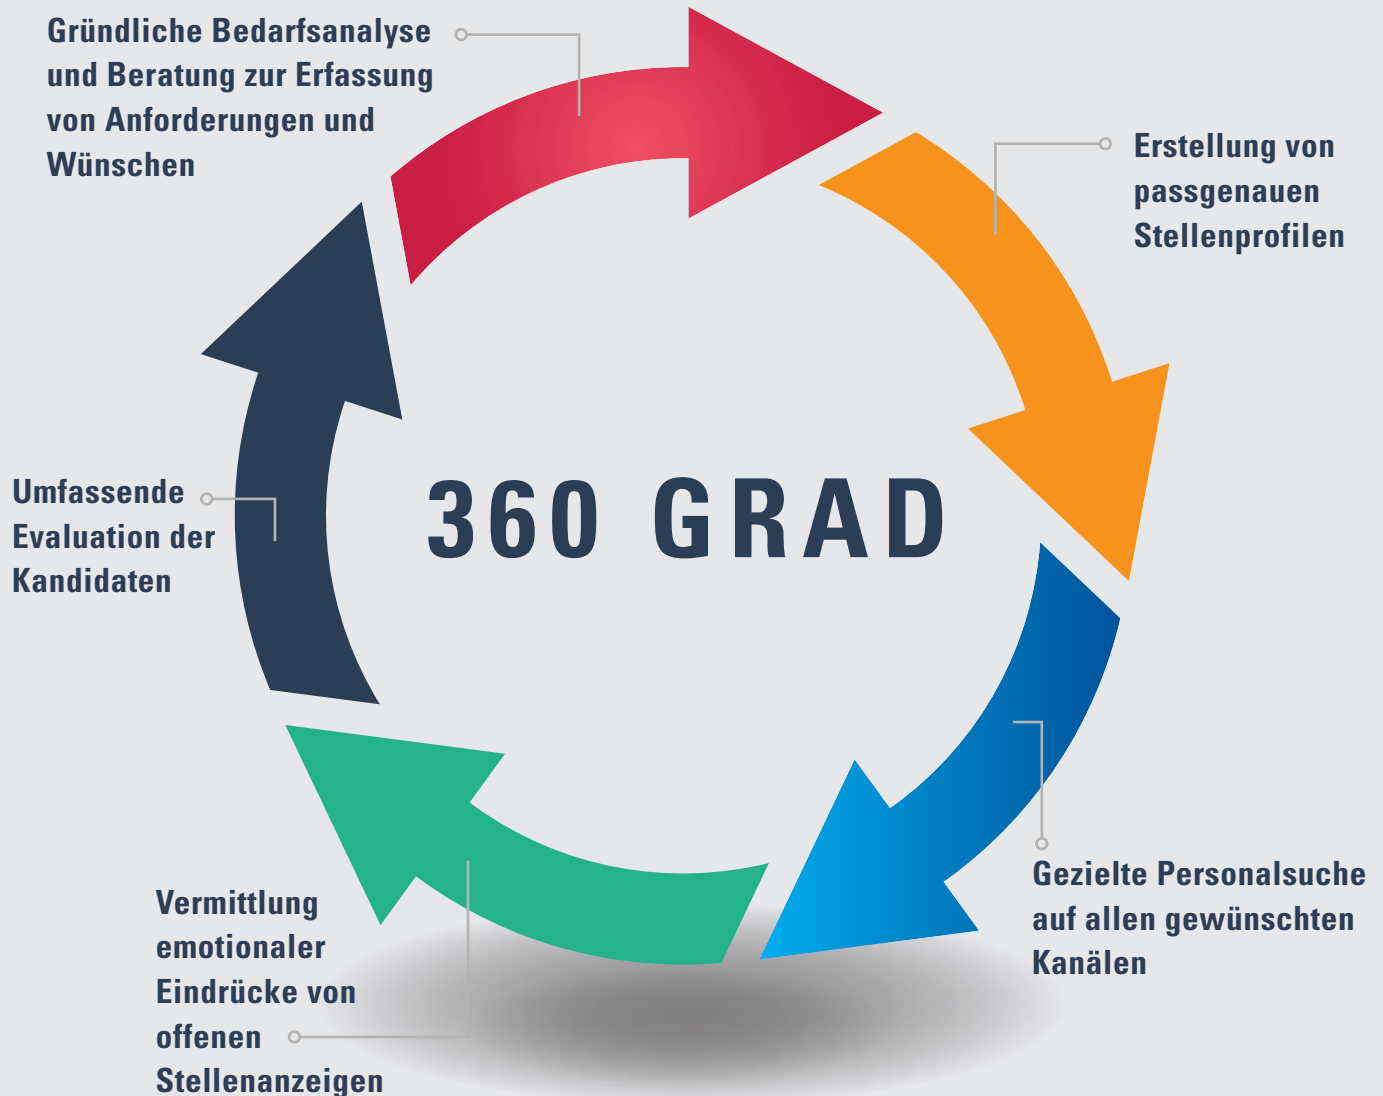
Gründliche Bedarfsanalyse und Beratung zur Erfassung von Anforderungen und Wünschen

Erstellung von passgenauen Stellenprofilen

360 GRAD

Umfassende Evaluation der Kandidaten

Gezielte Personalsuche auf allen gewünschten Kanälen

Vermittlung emotionaler Eindrücke von offenen Stellenanzeigen